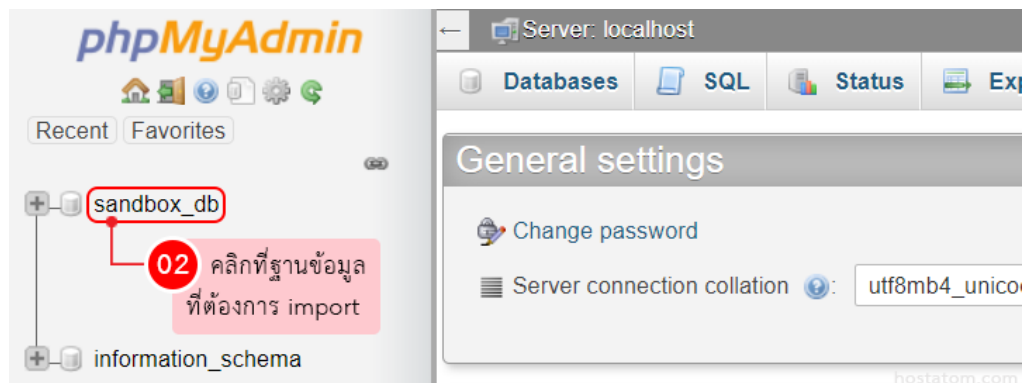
phpMyAdmin

Recent Favorites

sandbox_db

02 คลิกที่ฐานข้อมูลที่ต้องการ import

information_schema

Server: localhost

Databases SQL Status Exp

General settings

Change password

Server connection collation : utf8mb4_unico

hostatom.com